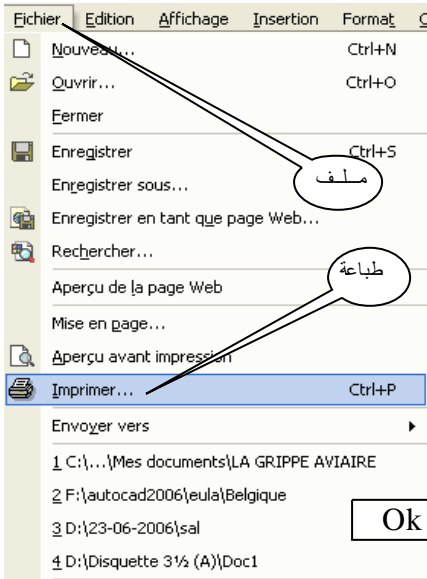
Fichier Edition Affichage Insertion Format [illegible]

Nouveau... Ctrl+N
Ouvrir... Ctrl+O
Fermer
Enregistrer Ctrl+S
Enregistrer sous...
Enregistrer en tant que page Web...
Rechercher...
Aperçu de la page Web
Mise en page...
Aperçu avant impression
Imprimer... Ctrl+P
Envoyer vers
1 C:\...\Mes documents\LA GRIPPE AVIAIRE
2 F:\autocad2006\eula\Belgique
3 D:\23-06-2006\sal
4 D:\Disquette 3½ (A)\Doc1

ملف
طباعة
Ok